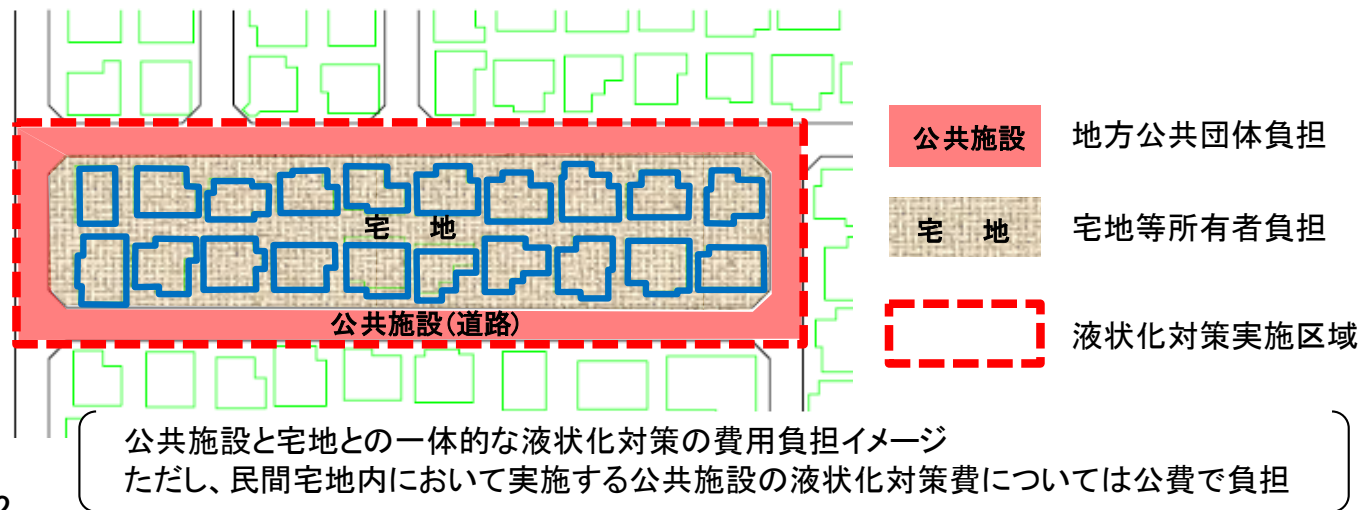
宅　地

公共施設(道路)

公共施設　地方公共団体負担

宅　地　宅地等所有者負担

液状化対策実施区域

公共施設と宅地との一体的な液状化対策の費用負担イメージ
ただし、民間宅地内において実施する公共施設の液状化対策費については公費で負担

2